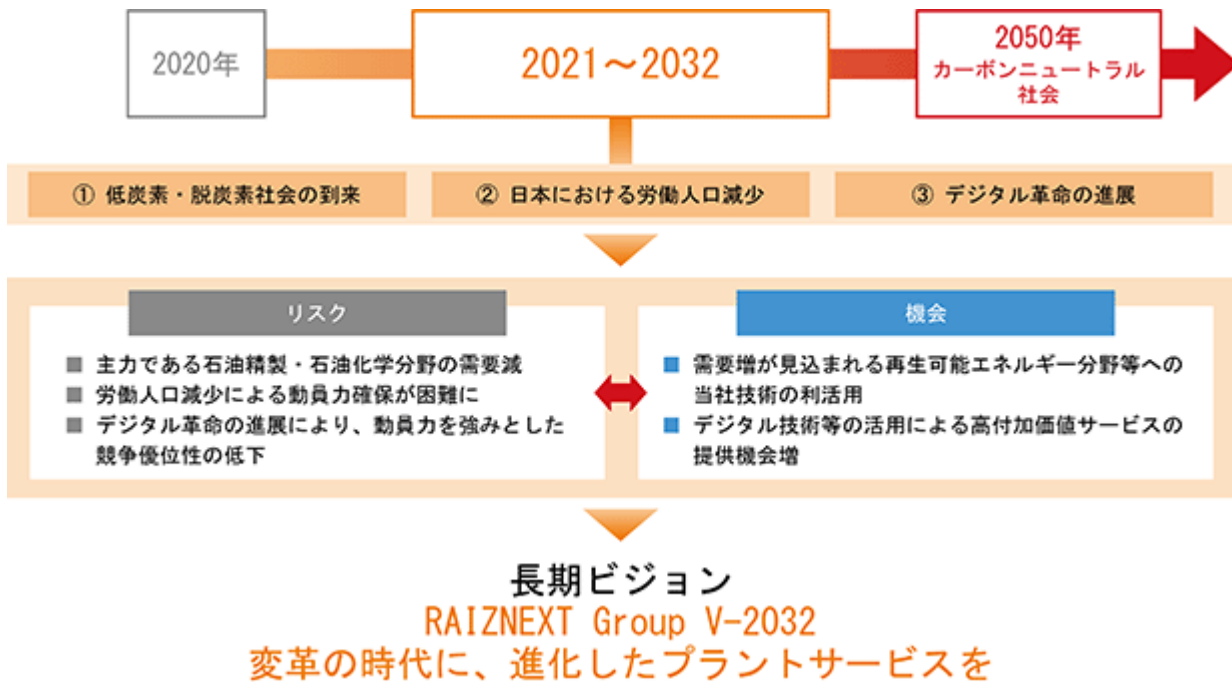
2020年

2021～2032

2050年
カーボンニュートラル社会

① 低炭素・脱炭素社会の到来

② 日本における労働人口減少

③ デジタル革命の進展

リスク

■ 主力である石油精製・石油化学分野の需要減
■ 労働人口減少による動員力確保が困難に
■ デジタル革命の進展により、動員力を強みとした競争優位性の低下

機会

■ 需要増が見込まれる再生可能エネルギー分野等への当社技術の利活用
■ デジタル技術等の活用による高付加価値サービスの提供機会増

長期ビジョン
RAIZNEXT Group V-2032
変革の時代に、進化したプラントサービスを